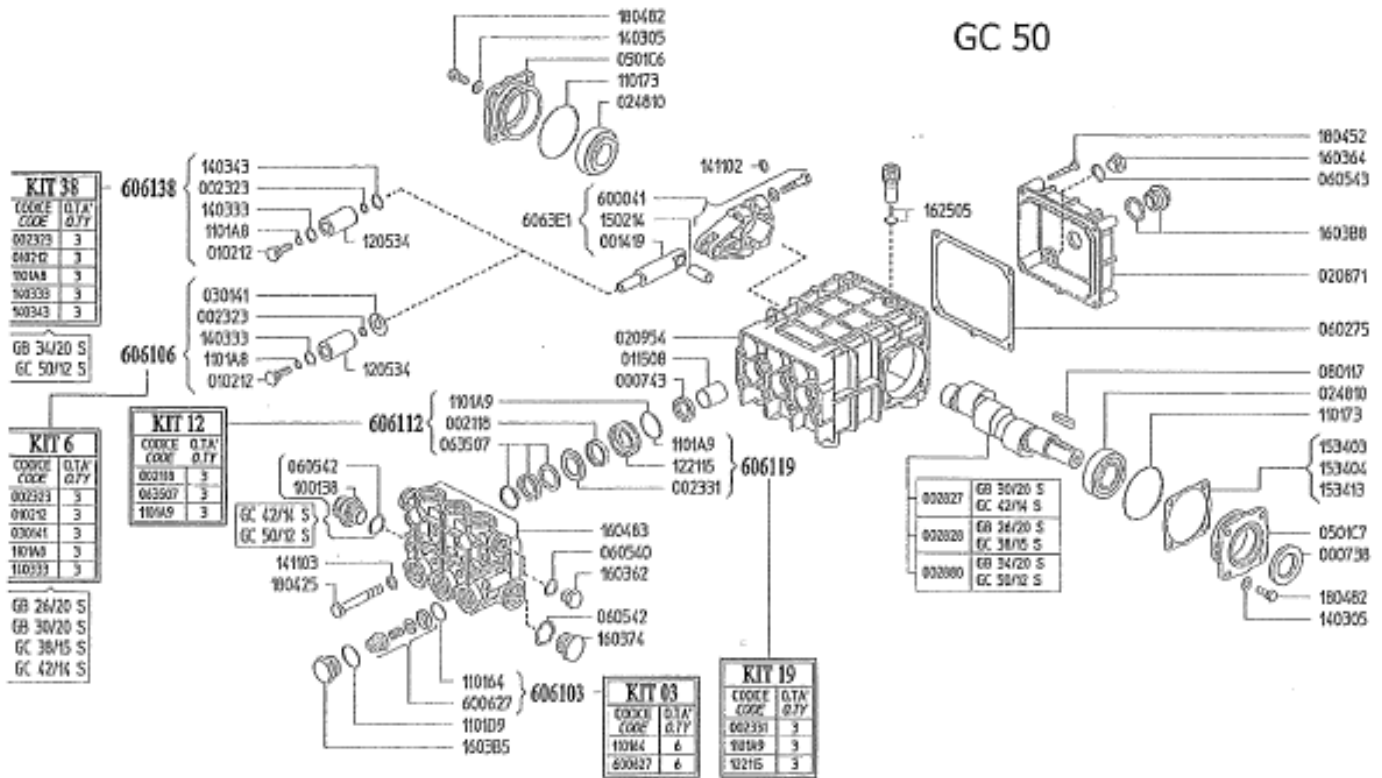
GC 50

180482
140305
0501C6
110173
024810

KIT 38

| CODICE CODE | Q.TA' Q.TY |
|---|---|
| 002323 | 3 |
| 010212 | 3 |
| 1101A8 | 3 |
| 140333 | 3 |
| 140343 | 3 |

GB 34/20 S
GC 50/12 S

606138
140343
002323
140333
1101A8
010212
120534

606106
030141
002323
140333
1101A8
010212
120534

141102
600041
6063E1
150214
001419

162505

180452
160364
060543
1603B8
020871
060275

020954
011508
000743

KIT 6

| CODICE CODE | Q.TA' Q.TY |
|---|---|
| 002323 | 3 |
| 010212 | 3 |
| 030141 | 3 |
| 1101A8 | 3 |
| 140333 | 3 |

GB 26/20 S
GB 30/20 S
GC 38/15 S
GC 42/14 S

KIT 12

| CODICE CODE | Q.TA' Q.TY |
|---|---|
| 002118 | 3 |
| 063507 | 3 |
| 1101A9 | 3 |

606112
1101A9
002118
063507
1101A9
122115
002331
606119

060542
100138
GC 42/14 S
GC 50/12 S
160483
060540
160362
141103
180425
060542
160374

080117
024810
110173
153403
153404
153413
0501C7
000738
180482
140305

| 002027 | GB 30/20 S GC 42/14 S |
|---|---|
| 002028 | GB 26/20 S GC 38/15 S |
| 002080 | GB 34/20 S GC 50/12 S |

110164
600627
606103
1101D9
1603B5

KIT 03

| CODICE CODE | Q.TA' Q.TY |
|---|---|
| 110164 | 6 |
| 600627 | 6 |

KIT 19

| CODICE CODE | Q.TA' Q.TY |
|---|---|
| 002331 | 3 |
| 1101A9 | 3 |
| 122115 | 3 |